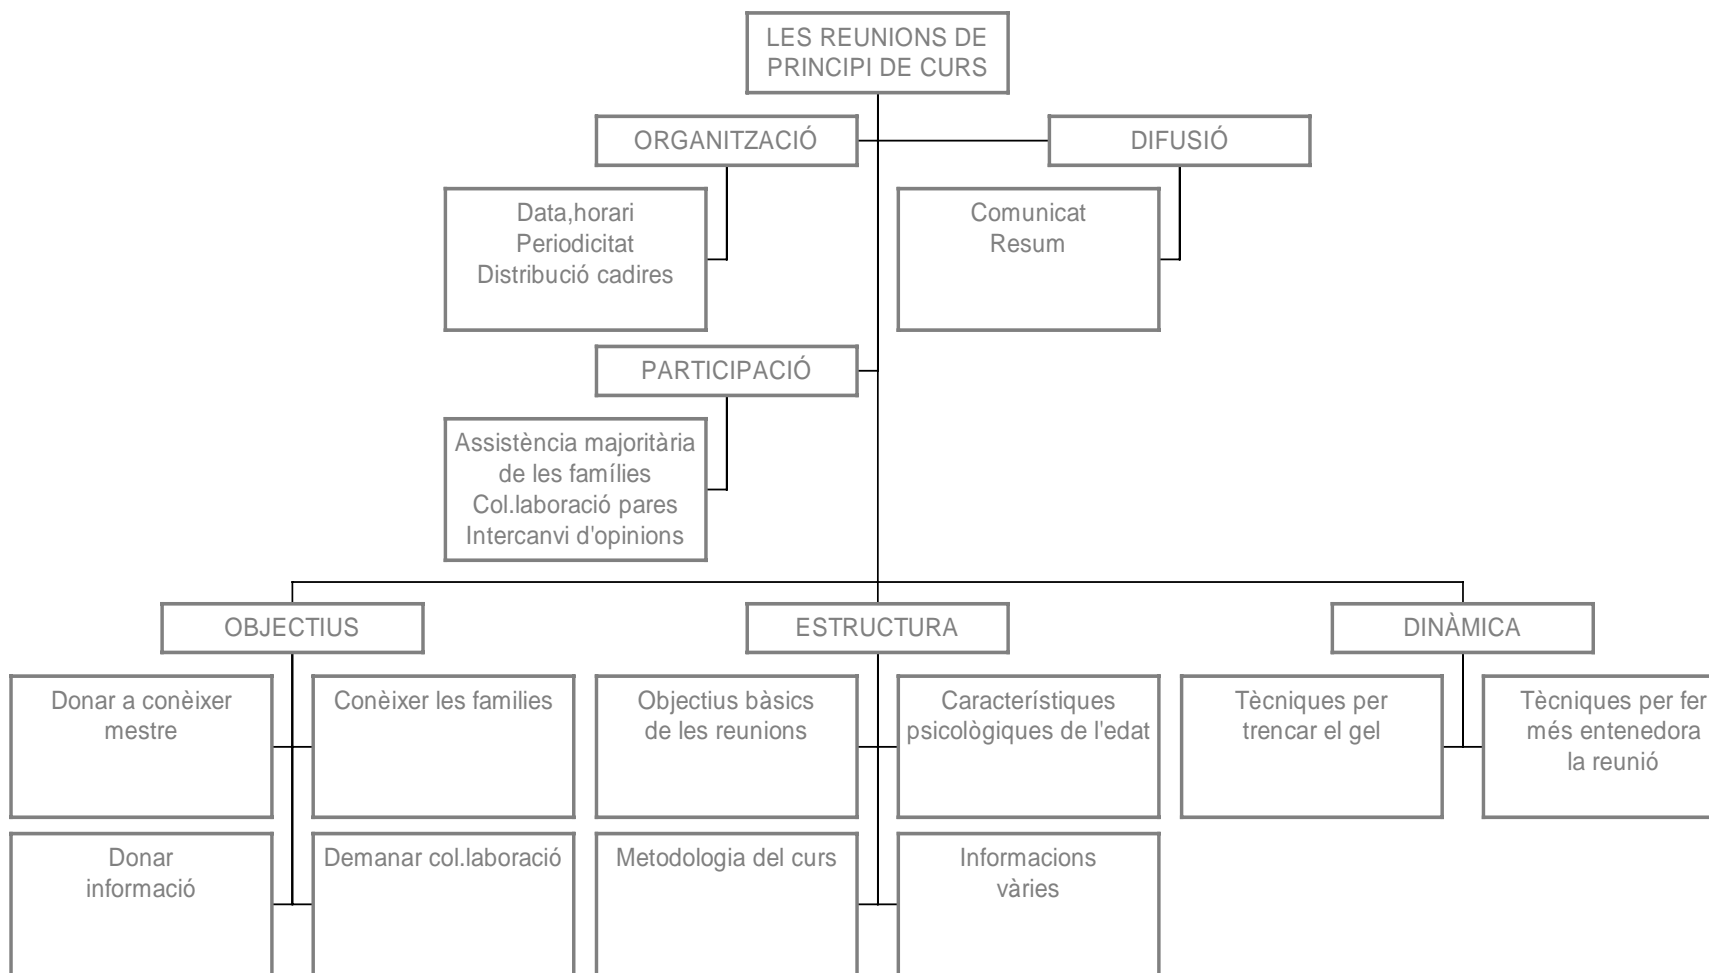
LES REUNIONS DE PRINCIPI DE CURS

ORGANITZACIÓ

Data,horari
Periodicitat
Distribució cadires

DIFUSIÓ

Comunicat
Resum

PARTICIPACIÓ

Assistència majoritària de les famílies
Col.laboració pares
Intercanvi d'opinions

OBJECTIUS

Donar a conèixer mestre

Conèixer les families

Donar informació

Demanar col.laboració

ESTRUCTURA

Objectius bàsics de les reunions

Característiques psicològiques de l'edat

Metodologia del curs

Informacions vàries

DINÀMICA

Tècniques per trencar el gel

Tècniques per fer més entenedora la reunió